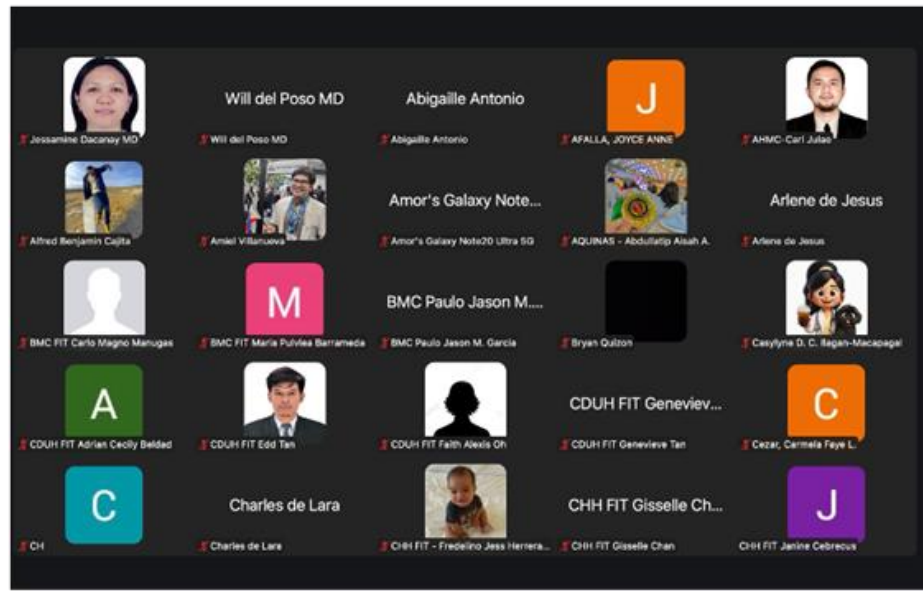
Jessamine Dacanay MD

Will del Poso MD
Will del Poso MD

Abigaille Antonio
Abigaille Antonio

J
AFALLA, JOYCE ANNE

AHMC-Carl Julao

Alfred Benjamin Cajita

Amiel Villanueva

Amor's Galaxy Note...
Amor's Galaxy Note20 Ultra 5G

AQUINAS - Abdullatip Aisah A.

Arlene de Jesus
Arlene de Jesus

BMC FIT Carlo Magno Manugas

M
BMC FIT Maria Pulvlea Barrameda

BMC Paulo Jason M....
BMC Paulo Jason M. Garcia

Bryan Quizon

Casylyne D. C. Ilagan-Macapagal

A
CDUH FIT Adrian Cecily Beldad

CDUH FIT Edd Tan

CDUH FIT Faith Alexis Oh

CDUH FIT Genevjev...
CDUH FIT Genevieve Tan

C
Cezar, Carmela Faye L.

C
CH

Charles de Lara
Charles de Lara

CHH FIT - Fredelino Jess Herrera...

CHH FIT Gisselle Ch...
CHH FIT Gisselle Chan

J
CHH FIT Janine Cebrecus